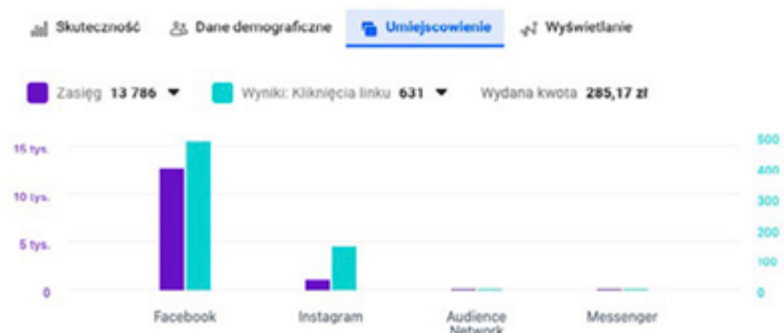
Skuteczność Dane demograficzne Umiejscowienie Wyświetlanie

Zasięg 13 786 Wyniki: Kliknięcia linku 631 Wydana kwota 285,17 zł

15 tys.
10 tys.
5 tys.
0

500
400
300
200
100
0

Facebook Instagram Audience Network Messenger